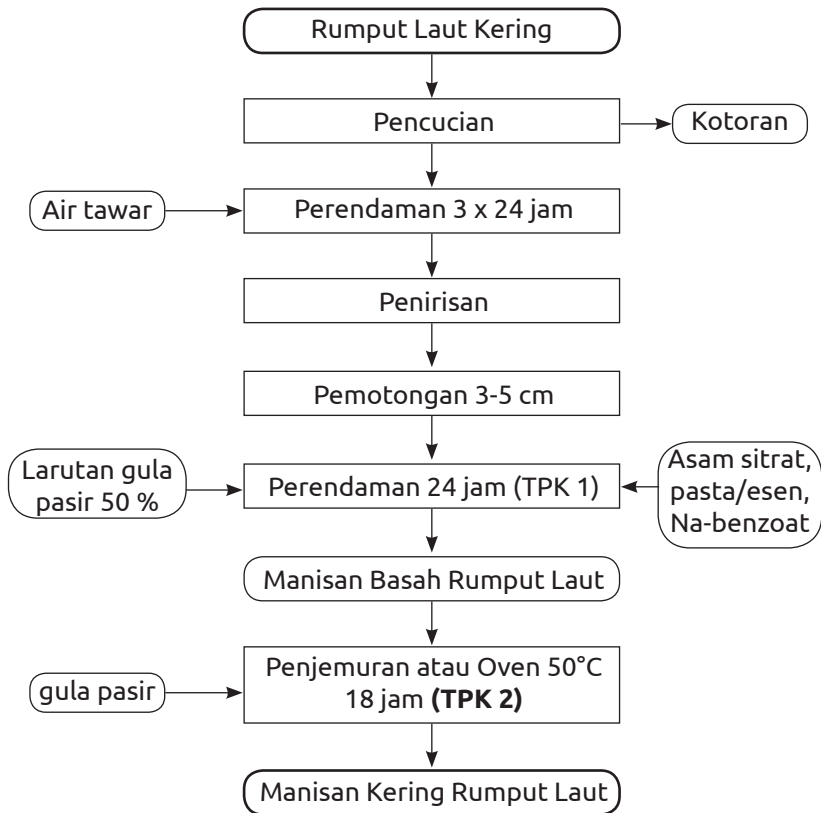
Rumput Laut Kering

Pencucian

Kotoran

Air tawar

Perendaman 3 x 24 jam

Penirisan

Pemotongan 3-5 cm

Larutan gula pasir 50 %

Perendaman 24 jam (TPK 1)

Asam sitrat, pasta/esen, Na-benzoat

Manisan Basah Rumput Laut

gula pasir

Penjemuran atau Oven 50°C 18 jam **(TPK 2)**

Manisan Kering Rumput Laut